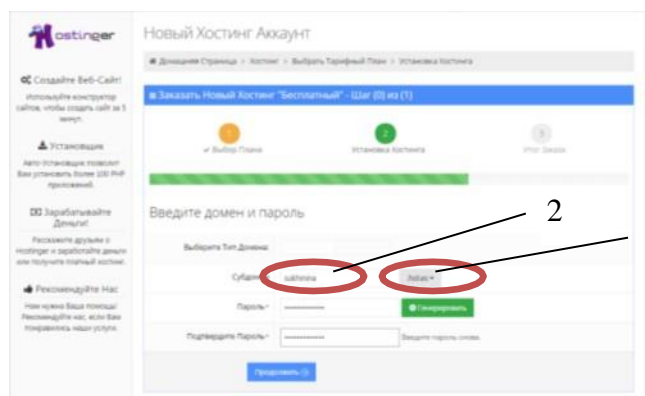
Hostinger

Новый Хостинг Аккаунт

Домашняя Страница > Хостинг > Выбрать Тарифный План > Установка Хостинга

Создайте Веб-Сайт!

Используйте конструктор сайтов, чтобы создать сайт за 5 минут.

Установщик

Авто Установщик позволит Вам установить более 100 PHP приложений.

Зарабатывайте Деньги!

Расскажите друзьям о Hostinger и зарабатывайте деньги или получите платный хостинг.

Рекомендуйте Нас

Нам нужна Ваша помощь! Рекомендуйте нас, если Вам понравились наши услуги.

Заказать Новый Хостинг "Бесплатный" - Шаг (0) из (1)

1
Выбор Плана

2
Установка Хостинга

3
Итог Заказа

Введите домен и пароль

2

Выберите Тип Домена

Субдомен sukhnina

.hol.es

Пароль

Генерировать

Подтвердите Пароль

Введите пароль снова.

Продолжить